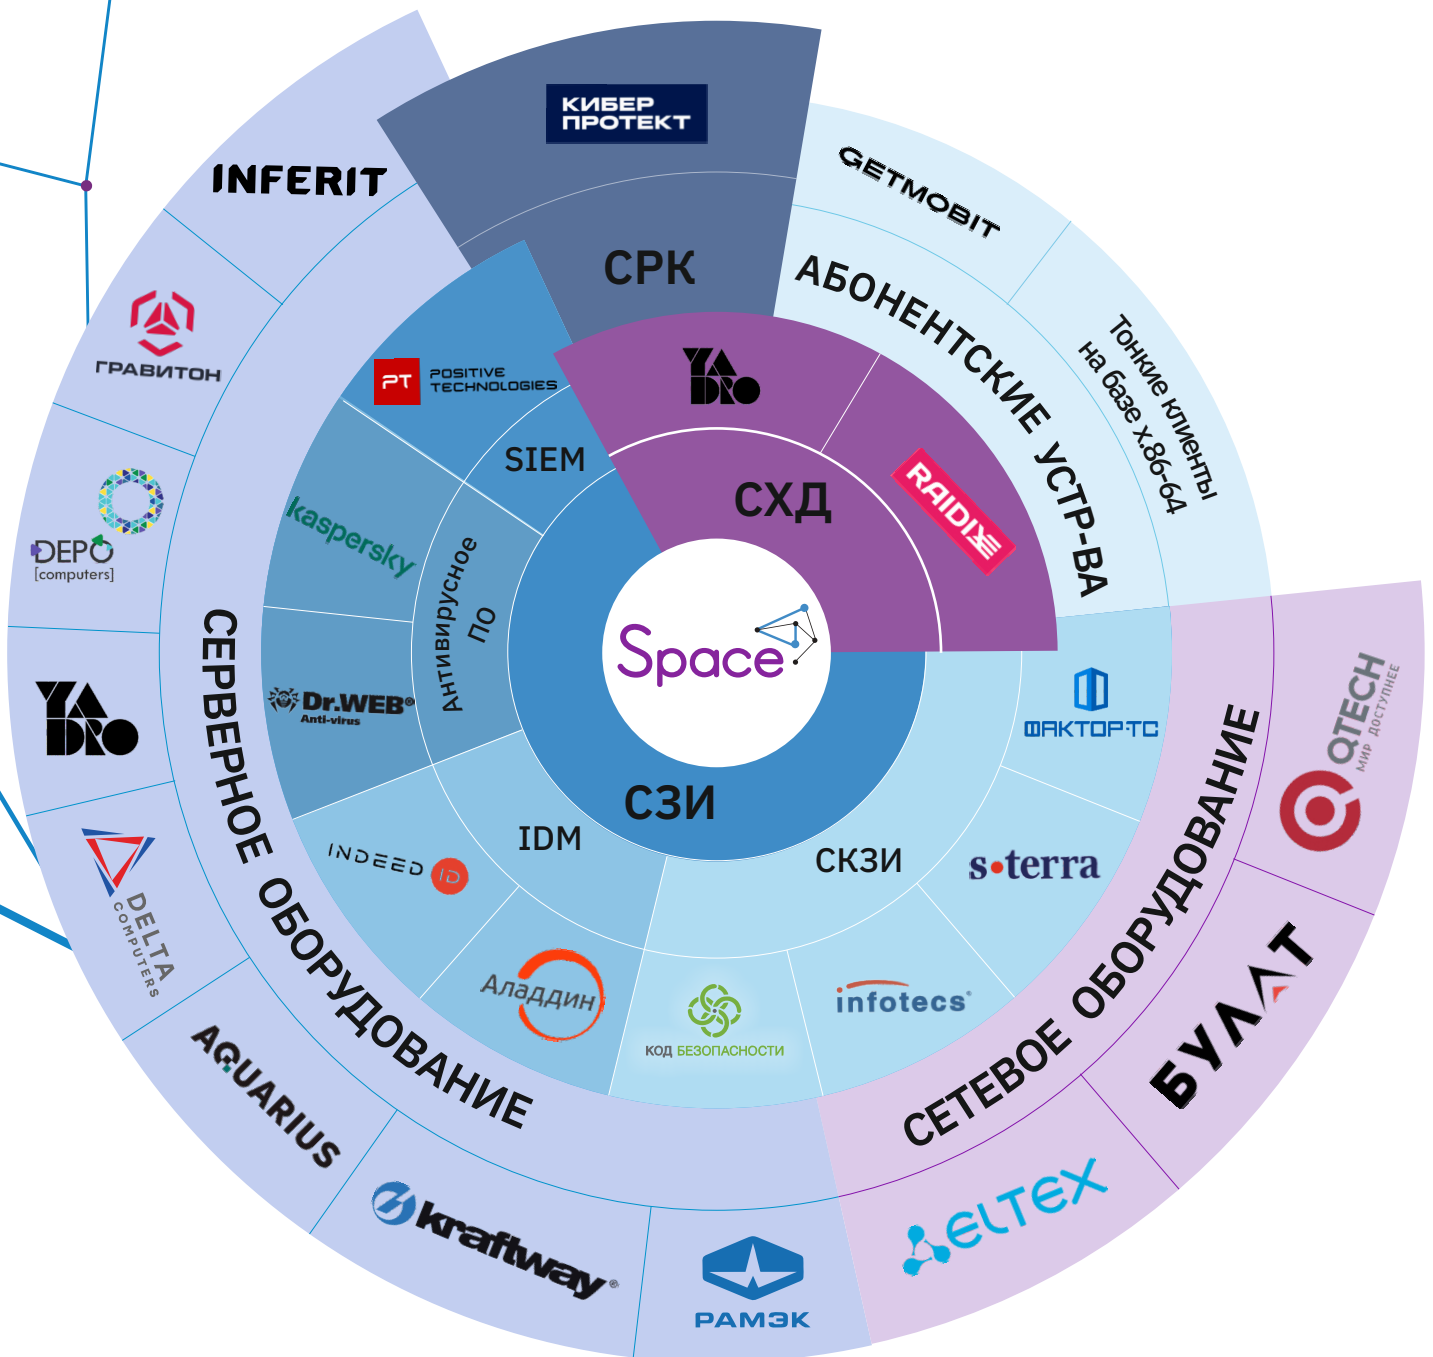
Space

СХД
YADRO
RAIDIX

СРК
КИБЕР ПРОТЕКТ

АБОНЕНТСКИЕ УСТР-ВА
GETMOBIT
Тонкие клиенты на базе x86-64

СЗИ
SIEM
PT POSITIVE TECHNOLOGIES
Антивирусное ПО
kaspersky
Dr.WEB Anti-virus
IDM
INDEED ID
Аладдин
СКЗИ
КОД БЕЗОПАСНОСТИ
infotecs
s-terra
ФАКТОР-ТС

СЕРВЕРНОЕ ОБОРУДОВАНИЕ
INFERIT
ГРАВИТОН
DEPO [computers]
YADRO
DELTA COMPUTERS
AQUARIUS
kraftway
РАМЭК

СЕТЕВОЕ ОБОРУДОВАНИЕ
QTECH МИР ДОСТУПНЕЕ
БУЛАТ
ELTEX